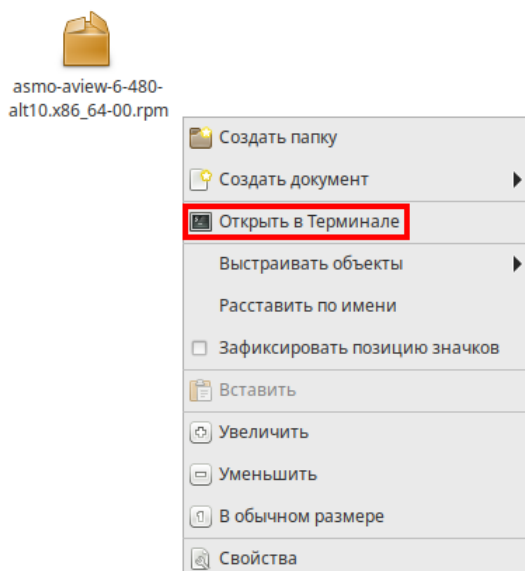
asmo-aview-6-480-alt10.x86_64-00.rpm

Создать папку
Создать документ
Открыть в Терминале
Выстраивать объекты
Расставить по имени
Зафиксировать позицию значков
Вставить
Увеличить
Уменьшить
В обычном размере
Свойства